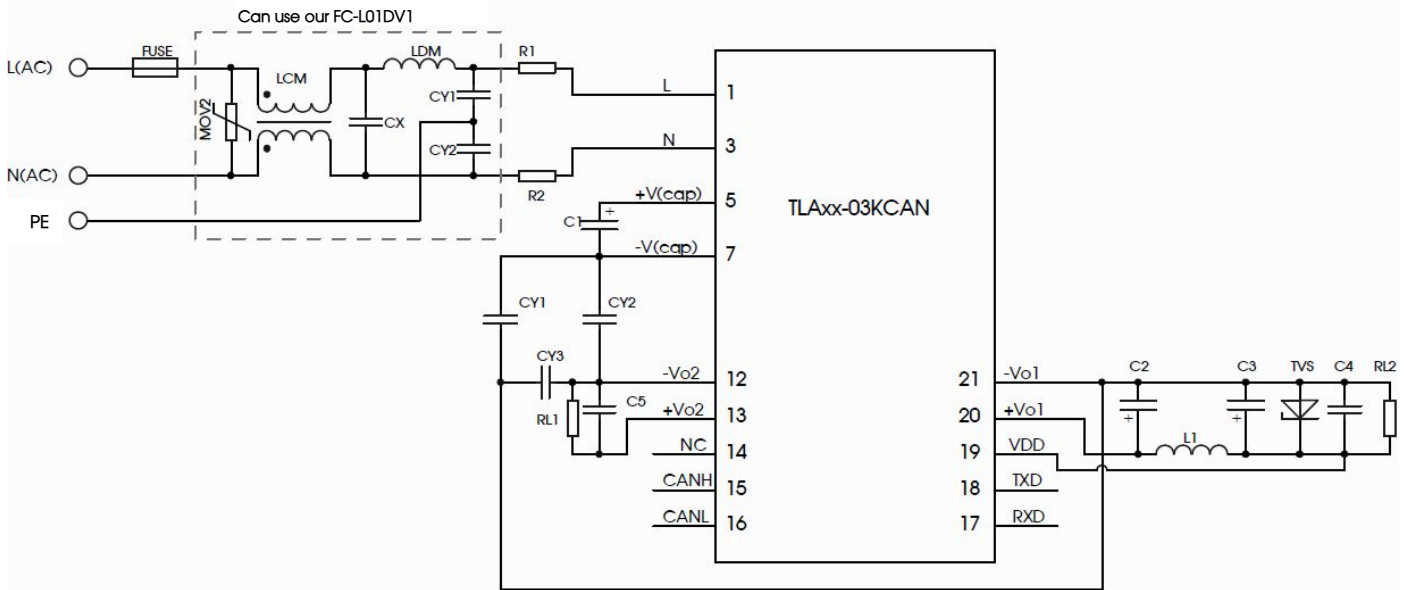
Can use our FC-L01DV1

L(AC)
FUSE
MOV2
LCM
CX
LDM
CY1
CY2
R1
R2
N(AC)
PE

L
1
N
3
+V(cap)
5
C1
+
-V(cap)
7
TLAxx-03KCAN

CY1
CY2
CY3
RL1
C5
-Vo2
12
+Vo2
13
NC
14
CANH
15
CANL
16

21
-Vo1
20
+Vo1
19
VDD
18
TXD
17
RXD

C2
+
C3
+
TVS
C4
RL2
L1